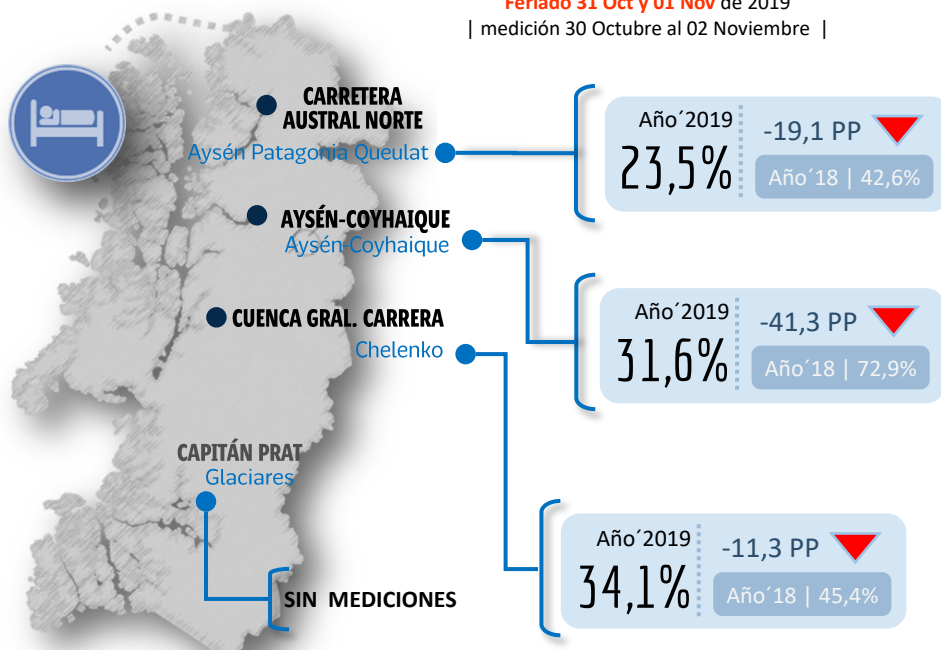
Feriado 31 Oct y 01 Nov de 2019
| medición 30 Octubre al 02 Noviembre |

CARRETERA AUSTRAL NORTE
Aysén Patagonia Queulat

AYSÉN-COYHAIQUE
Aysén-Coyhaique

CUENCA GRAL. CARRERA
Chelenko

CAPITÁN PRAT
Glaciares

SIN MEDICIONES

Año´2019
23,5%
-19,1 PP
Año´18 | 42,6%

Año´2019
31,6%
-41,3 PP
Año´18 | 72,9%

Año´2019
34,1%
-11,3 PP
Año´18 | 45,4%